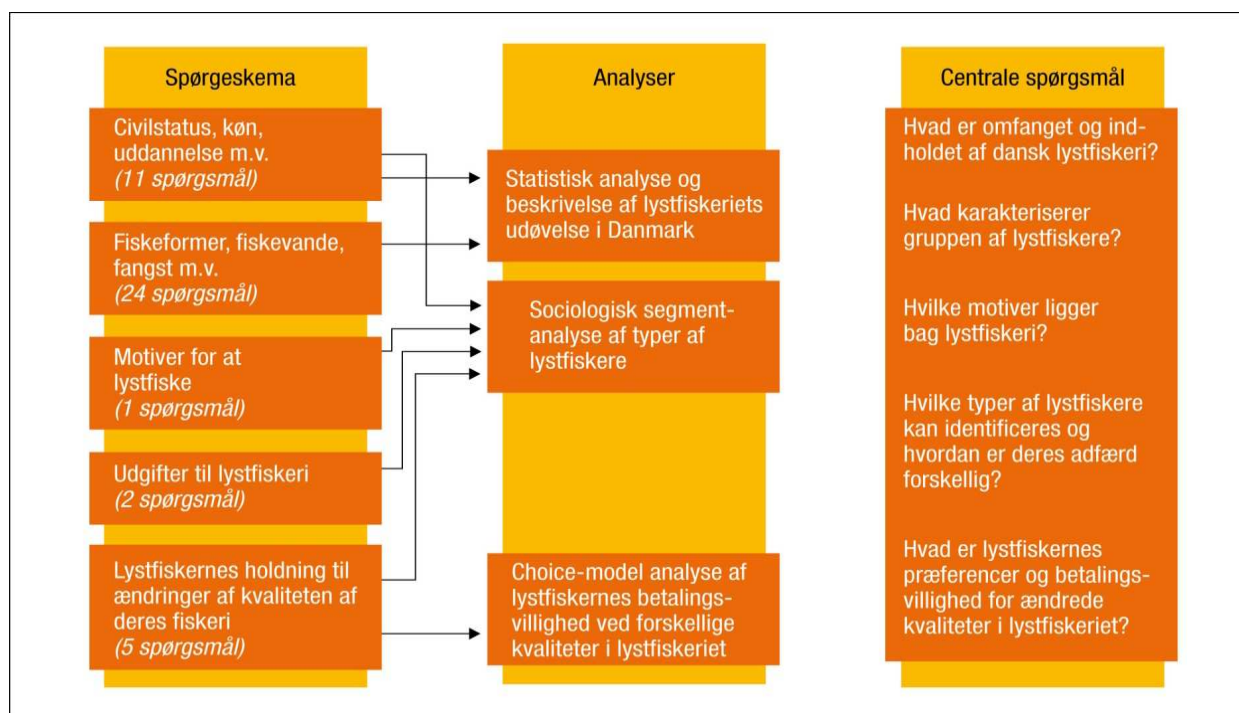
Spørgeskema

Civilstatus, køn, uddannelse m.v.
*(11 spørgsmål)*

Fiskeformer, fiskevande, fangst m.v.
*(24 spørgsmål)*

Motiver for at lystfiske
*(1 spørgsmål)*

Udgifter til lystfiskeri
*(2 spørgsmål)*

Lystfiskernes holdning til ændringer af kvaliteten af deres fiskeri
*(5 spørgsmål)*

Analyser

Statistisk analyse og beskrivelse af lystfiskeriets udøvelse i Danmark

Sociologisk segmentanalyse af typer af lystfiskere

Choice-model analyse af lystfiskernes betalingsvillighed ved forskellige kvaliteter i lystfiskeriet

Centrale spørgsmål

Hvad er omfanget og indholdet af dansk lystfiskeri?

Hvad karakteriserer gruppen af lystfiskere?

Hvilke motiver ligger bag lystfiskeri?

Hvilke typer af lystfiskere kan identificeres og hvordan er deres adfærd forskellig?

Hvad er lystfiskernes præferencer og betalingsvillighed for ændrede kvaliteter i lystfiskeriet?